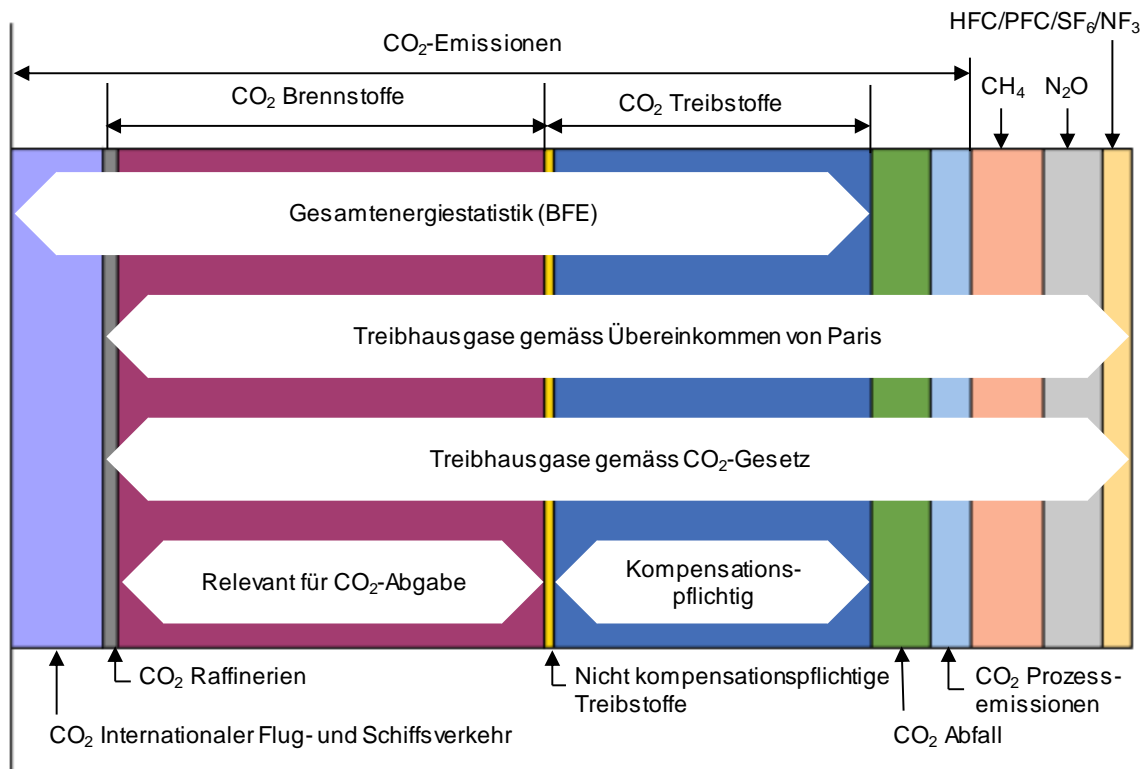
HFC/PFC/$SF_6$/$NF_3$

$CO_2$-Emissionen

$CO_2$ Brennstoffe

$CO_2$ Treibstoffe

$CH_4$

$N_2O$

Gesamtenergiestatistik (BFE)

Treibhausgase gemäss Übereinkommen von Paris

Treibhausgase gemäss $CO_2$-Gesetz

Relevant für $CO_2$-Abgabe

Kompensationspflichtig

$CO_2$ Raffinerien

Nicht kompensationspflichtige Treibstoffe

$CO_2$ Prozessemissionen

$CO_2$ Internationaler Flug- und Schiffsverkehr

$CO_2$ Abfall